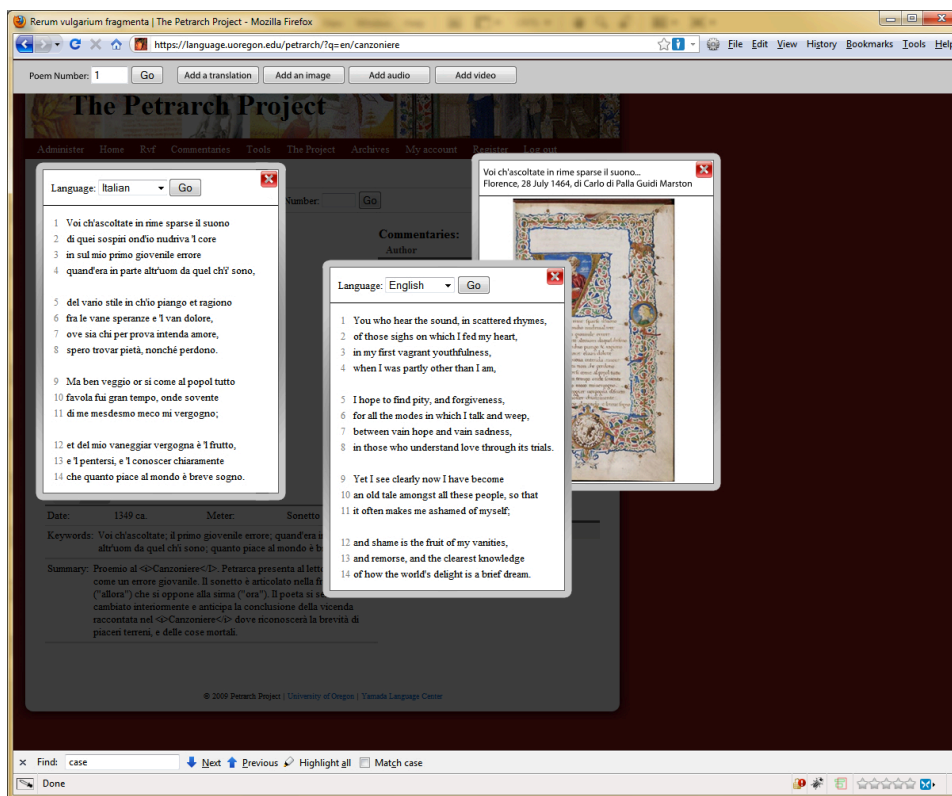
Rerum vulgarium fragmenta | The Petrarch Project - Mozilla Firefox

https://language.uoregon.edu/petrarch/?q=en/canzoniere

File Edit View History Bookmarks Tools Help

Poem Number: 1 Go Add a translation Add an image Add audio Add video

The Petrarch Project

Administer Home Rvf Commentaries Tools The Project Archives My account Register Log out

Language: Italian Go

1 Voi ch'ascoltate in rime sparse il suono
2 di quei sospiri ond'io nudriva 'l core
3 in sul mio primo giovenile errore
4 quand'era in parte altr'uom da quel ch'i' sono,

5 del vario stile in ch'io piango et ragiono
6 fra le vane speranze e 'l van dolore,
7 ove sia chi per prova intenda amore,
8 spero trovar pietà, nonché perdono.

9 Ma ben veggio or sì come al popol tutto
10 favola fui gran tempo, onde sovente
11 di me mesdesmo meco mi vergogno;

12 et del mio vaneggiar vergogna è 'l frutto,
13 e 'l pentersi, e 'l conoscer chiaramente
14 che quanto piace al mondo è breve sogno.

Number: Go

Commentaries:
Author

Voi ch'ascoltate in rime sparse il suono...
Florence, 28 July 1464, di Carlo di Palla Guidi Marston

Language: English Go

1 You who hear the sound, in scattered rhymes,
2 of those sighs on which I fed my heart,
3 in my first vagrant youthfulness,
4 when I was partly other than I am,

5 I hope to find pity, and forgiveness,
6 for all the modes in which I talk and weep,
7 between vain hope and vain sadness,
8 in those who understand love through its trials.

9 Yet I see clearly now I have become
10 an old tale amongst all these people, so that
11 it often makes me ashamed of myself;

12 and shame is the fruit of my vanities,
13 and remorse, and the clearest knowledge
14 of how the world's delight is a brief dream.

Date: 1349 ca. Meter: Sonetto

Keywords: Voi ch'ascoltate; il primo giovenile errore; quand'era i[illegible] altr'uom da quel ch'i sono; quanto piace al mondo è b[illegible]

Summary: Proemio al <i>Canzoniere</i>. Petrarca presenta al letto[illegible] come un errore giovanile. Il sonetto è articolato nella fr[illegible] ("allora") che si oppone alla sinna ("ora"). Il poeta si se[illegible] cambiato interiormente e anticipa la conclusione della vicenda raccontata nel <i>Canzoniere</i> dove riconoscerà la brevità di piaceri terreni, e delle cose mortali.

© 2009 Petrarch Project | University of Oregon | Yamada Language Center

Find: case Next Previous Highlight all Match case

Done